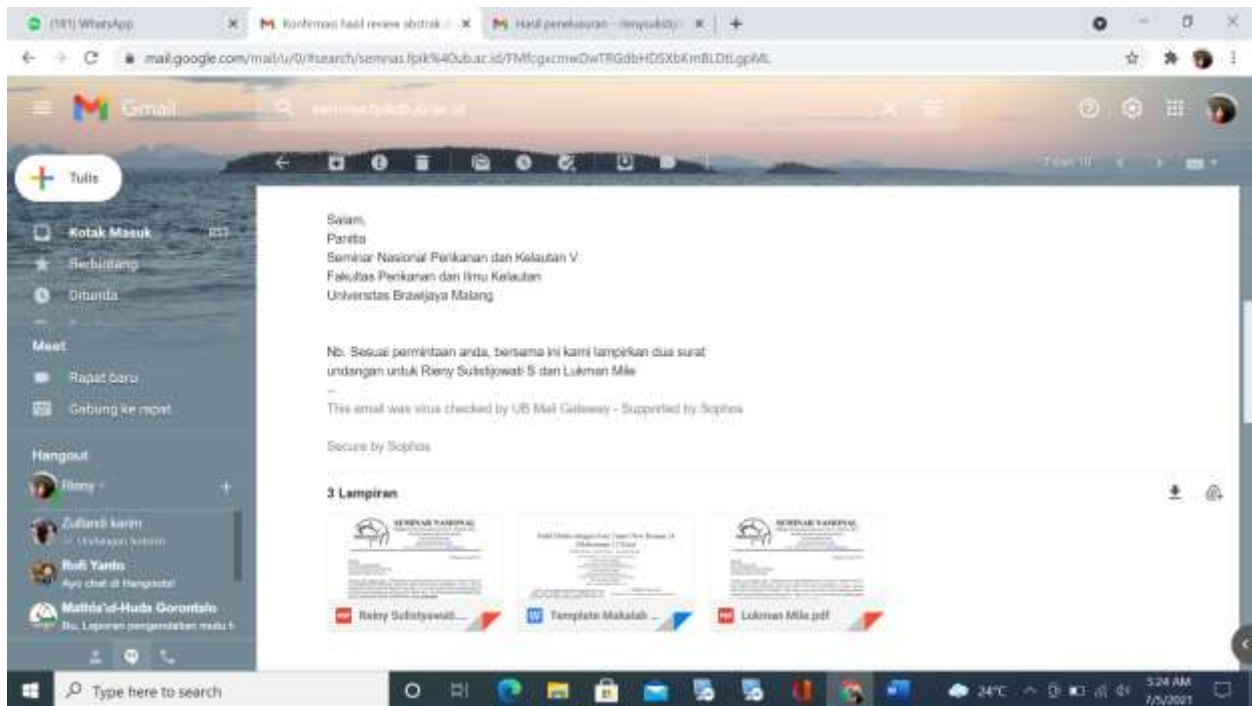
(181) WhatsApp
Konfirmasi hasil review abstrak
Hasil penelusuran - rienysulistyo
mail.google.com/mail/u/0/#search/semnas.fpik%40ub.ac.id/FMfcgxmwDwTRGdbHDSXbKmBLDtLgpML
Gmail
semnas.fpik@ub.ac.id
Tulis
Kotak Masuk
Berbintang
Ditunda
Meet
Rapat baru
Gabung ke rapat
Hangout
Rieny
Zulfandi karim
Rofi Yando
Ayo chat di Hangouts!
Mathla'ul-Huda Gorontalo
Bu, Laporan pengembalian mutu
Salam,
Panitia
Seminar Nasional Perikanan dan Kelautan V
Fakultas Perikanan dan Ilmu Kelautan
Universitas Brawijaya Malang

Nb. Sesuai permintaan anda, bersama ini kami lampirkan dua surat undangan untuk Rieny Sulistijowati S dan Lukman Mile
--
This email was virus checked by UB Mail Gateway - Supported by Sophos

Secure by Sophos
3 Lampiran
SEMINAR NASIONAL
SEMINAR NASIONAL
Rieny Sulistyowati...
Template Makalah ...
Lukman Mile.pdf
Type here to search
24°C
5:24 AM
7/5/2021